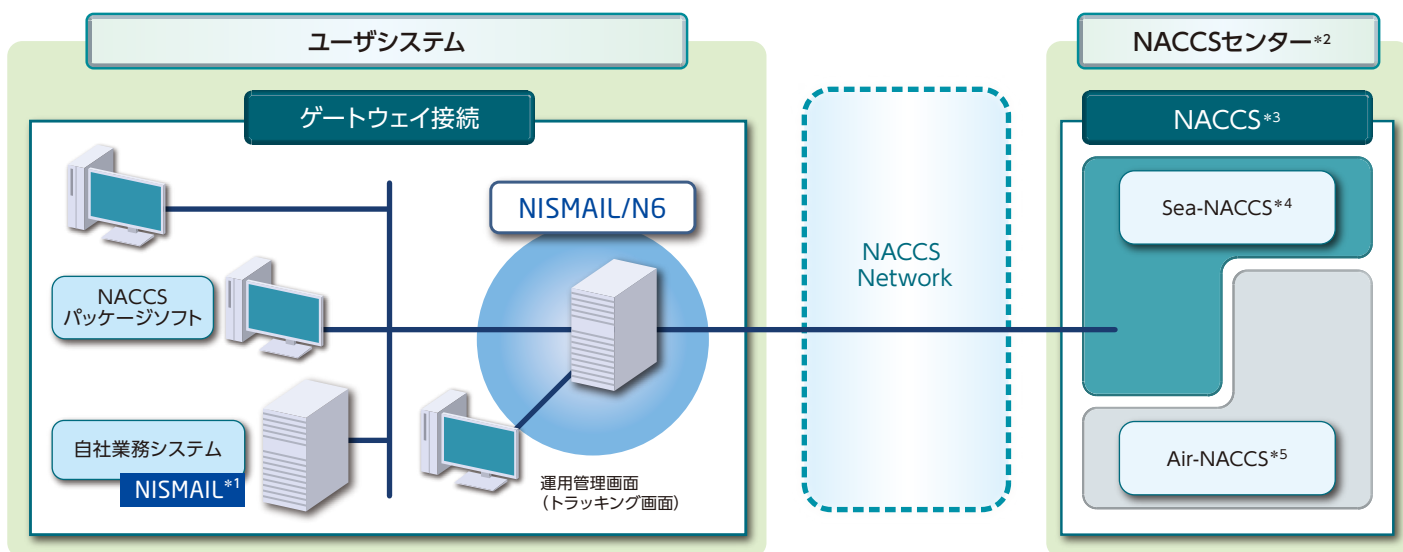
ユーザシステム

ゲートウェイ接続

NACCS パッケージソフト

自社業務システム

NISMAIL$^{*1}$

NISMAIL/N6

運用管理画面 （トラッキング画面）

NACCS Network

NACCSセンター$^{*2}$

NACCS$^{*3}$

Sea-NACCS$^{*4}$

Air-NACCS$^{*5}$